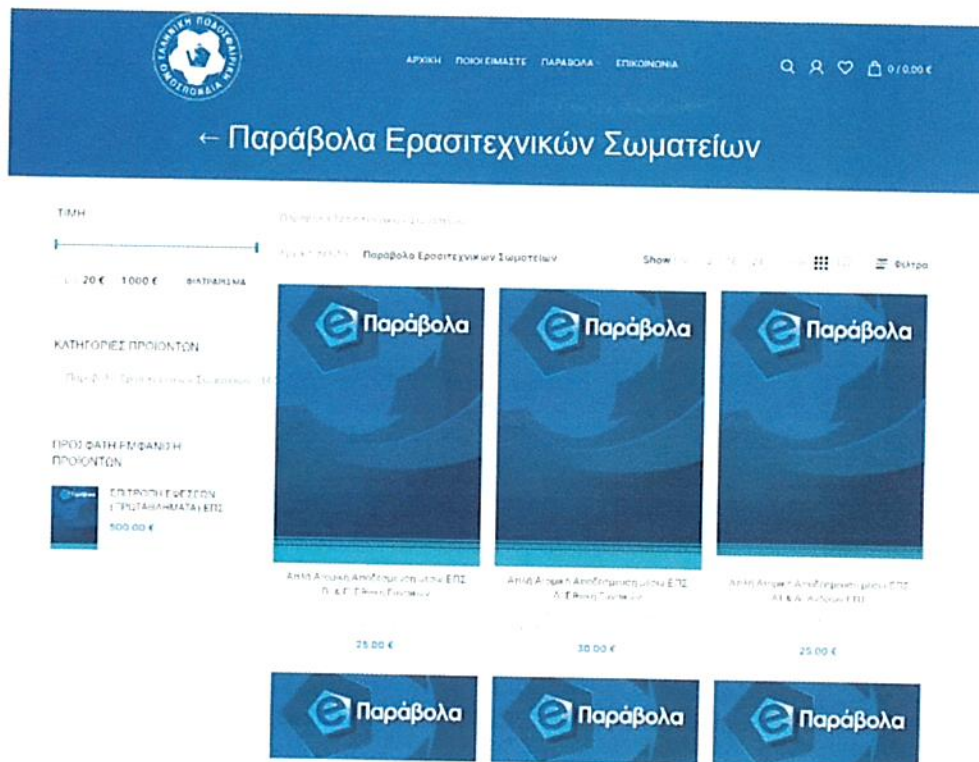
ΕΛΛΗΝΙΚΗ ΠΟΔΟΣΦΑΙΡΙΚΗ ΟΜΟΣΠΟΝΔΙΑ

ΑΡΧΙΚΗ ΠΟΙΟΙ ΕΙΜΑΣΤΕ ΠΑΡΑΒΟΛΑ ΕΠΙΚΟΙΝΩΝΙΑ

0 / 0,00 €

← Παράβολα Ερασιτεχνικών Σωματείων

ΤΙΜΗ

20 € 1000 € ΦΙΛΤΡΑΡΙΣΜΑ

ΚΑΤΗΓΟΡΙΕΣ ΠΡΟΙΟΝΤΩΝ

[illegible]

ΠΡΟΣΦΑΤΗ ΕΜΦΑΝΙΣΗ ΠΡΟΙΟΝΤΩΝ

ΕΠΙΤΡΟΠΗ ΕΦΕΣΕΩΝ ΠΡΩΤΑΘΛΗΜΑΤΑ ΕΠΣ
500,00 €

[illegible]

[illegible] Παράβολα Ερασιτεχνικών Σωματείων

Show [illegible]

Φίλτρα

Παράβολα

Παράβολα

Παράβολα

Απλή Ατομική Αποδέσμευση μέσω ΕΠΣ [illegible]
25,00 €

Απλή Ατομική Αποδέσμευση μέσω ΕΠΣ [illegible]
30,00 €

Απλή Ατομική Αποδέσμευση μέσω ΕΠΣ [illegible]
25,00 €

Παράβολα

Παράβολα

Παράβολα